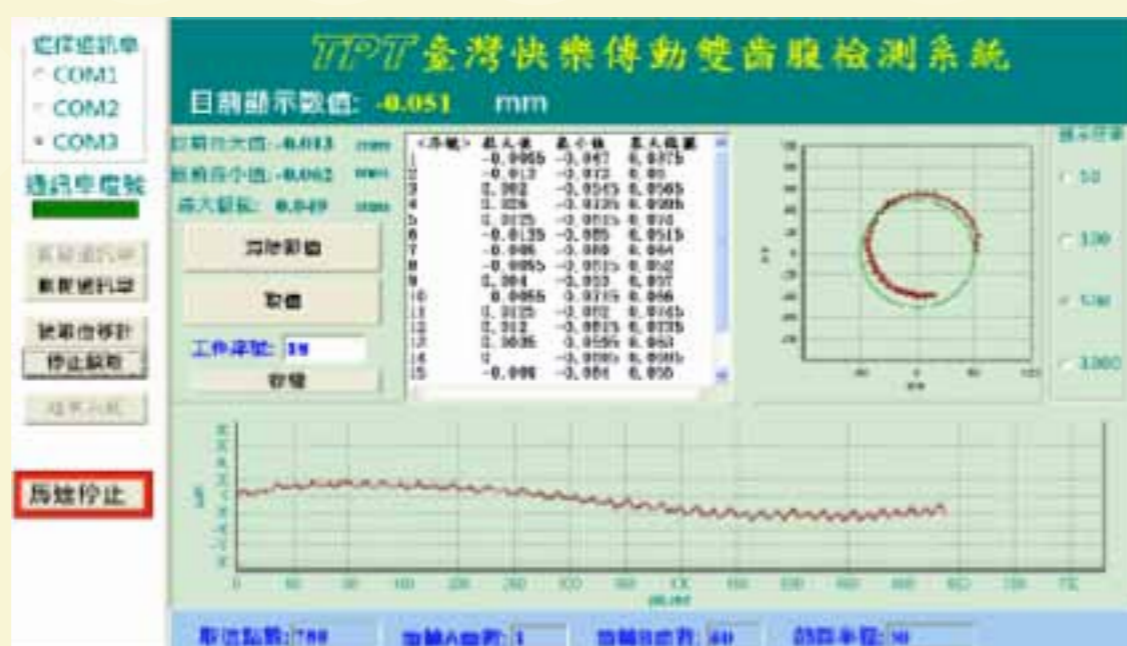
選擇通訊埠
COM1
COM2
COM3

通訊埠檢驗

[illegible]
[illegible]
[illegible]
停止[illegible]
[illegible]

馬達停止

TPT 臺灣快樂傳動雙齒腹檢測系統

目前顯示數值: -0.051 mm

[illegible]: -0.013 mm
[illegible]: -0.062 mm
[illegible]: 0.049 mm

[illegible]
取值
工作序號: 19
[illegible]

| <序號> | 最大值 | 最小值 | 最大誤差 |
|---|---|---|---|
| 1 | -0.0065 | -0.047 | 0.0375 |
| 2 | -0.013 | -0.073 | 0.06 |
| 3 | 0.002 | -0.0545 | 0.0565 |
| 4 | 0.026 | -0.0735 | 0.0995 |
| 5 | 0.0125 | -0.0015 | 0.014 |
| 6 | -0.0135 | -0.065 | 0.0515 |
| 7 | -0.006 | -0.080 | 0.064 |
| 8 | -0.0055 | -0.0515 | 0.052 |
| 9 | 0.004 | -0.033 | 0.037 |
| 10 | 0.0055 | -0.0715 | 0.066 |
| 11 | 0.0125 | -0.072 | 0.0745 |
| 12 | 0.012 | -0.0015 | 0.0735 |
| 13 | 0.0035 | -0.0595 | 0.063 |
| 14 | 0 | -0.0005 | 0.0005 |
| 15 | -0.006 | -0.061 | 0.055 |

50
100
500
1000

取值點數: 788
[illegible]: 1
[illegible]: 60
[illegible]: 30